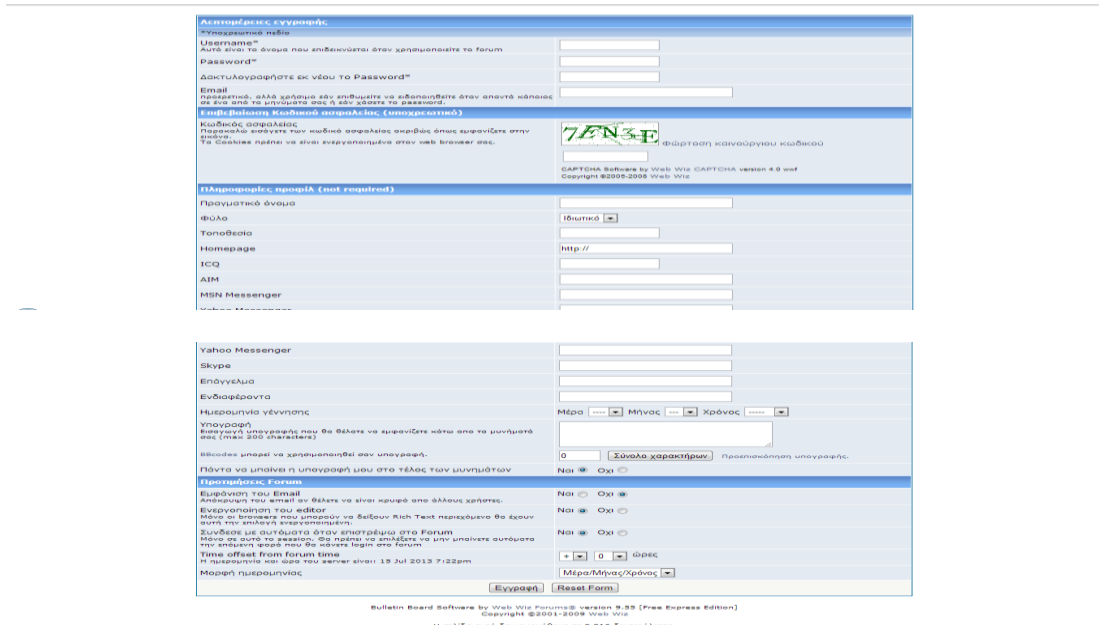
Λεπτομέρειες εγγραφής
*Υποχρεωτικό πεδίο
Username*
Αυτό είναι το όνομα που επιθυμείτε όταν χρησιμοποιείτε το forum
Password*
Δακτυλογραφήστε εκ νέου το Password*
Email
προαιρετικό, αλλά χρήσιμο εάν επιθυμείτε να ειδοποιηθείτε όταν απαντά κάποιος σε ένα από τα μηνύματα σας ή εάν χάσετε το password.
Επιβεβαίωση Κωδικού ασφαλείας (υποχρεωτικό)
Κωδικός ασφαλείας
Παρακαλώ εισάγετε τον κωδικό ασφαλείας ακριβώς όπως εμφανίζετε στην εικόνα.
Τα Cookies πρέπει να είναι ενεργοποιημένα στον web browser σας.
7FN3E
Φόρτωση καινούργιου κωδικού
CAPTCHA Software by Web Wiz CAPTCHA version 4.0 ww!
Copyright ©2005-2008 Web Wiz
Πληροφορίες προφίλ (not required)
Πραγματικό όνομα
Φύλο
Ιδιωτικό
Τοποθεσία
Homepage
http://
ICQ
AIM
MSN Messenger
Yahoo Messenger
Skype
Επάγγελμα
Ενδιαφέροντα
Ημερομηνία γέννησης
Μέρα ---- Μήνας --- Χρόνος -----
Υπογραφή
Εισαγωγή υπογραφής που θα θέλατε να εμφανίζετε κάτω απο τα μηνύματά σας (max 200 characters)
BBcodes μπορεί να χρησιμοποιηθεί σαν υπογραφή.
0
Σύνολο χαρακτήρων
Προεπισκόπηση υπογραφής.
Πάντα να μπαίνει η υπογραφή μου στο τέλος των μυνημάτων
Ναι Όχι
Προτιμήσεις Forum
Εμφάνιση του Email
Απόκρυψη του email αν θέλετε να είναι κρυφό απο άλλους χρήστες.
Ναι Όχι
Ενεργοποίηση του editor
Μόνο οι browsers που μπορούν να δείξουν Rich Text περιεχόμενο θα έχουν αυτή την επιλογή ενεργοποιημένη.
Ναι Όχι
Σύνδεσε με αυτόματα όταν επιστρέψω στο Forum
Μόνο σε αυτό το session. Θα πρέπει να επιλέξετε να μην μπαίνετε αυτόματα την επόμενη φορά που θα κάνετε login στο forum
Ναι Όχι
Time offset from forum time
Η ημερομηνία και ώρα του server είναι: 15 Jul 2013 7:22pm
+ 0 ώρες
Μορφή ημερομηνίας
Μέρα/Μήνας/Χρόνος
Εγγραφή
Reset Form
Bulletin Board Software by Web Wiz Forums® version 9.55 [Free Express Edition]
Copyright ©2001-2009 Web Wiz
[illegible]